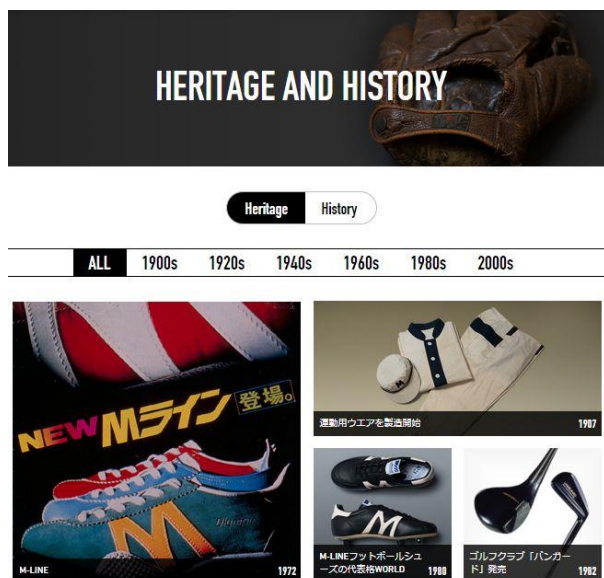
HERITAGE AND HISTORY

Heritage History

ALL 1900s 1920s 1940s 1960s 1980s 2000s

NEW Mライン 登場。

M-LINE 1972

運動用ウエアを製造開始 1907

M-LINEフットボールシューズの代表格WORLD 1980

ゴルフクラブ「バンガード」発売 1982